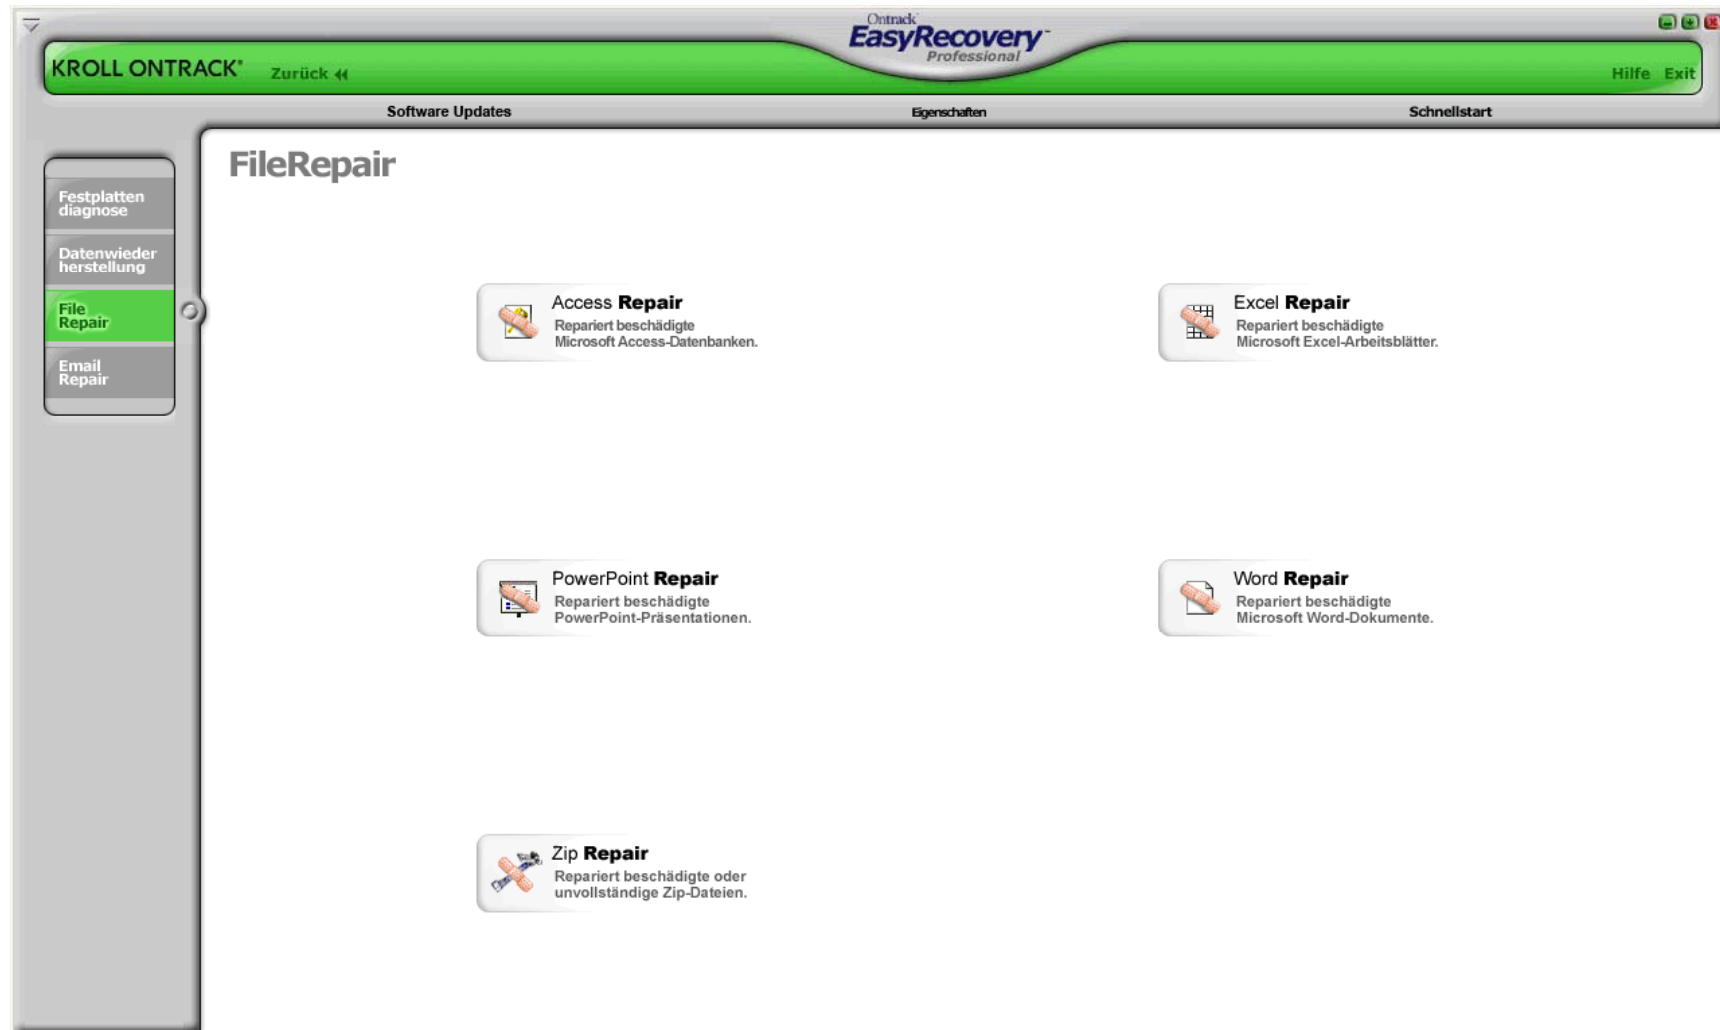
Ontrack EasyRecovery Professional

KROLL ONTRACK Zurück

Hilfe Exit

Software Updates

Eigenschaften

Schnellstart

Festplatten diagnose

Datenwieder herstellung

File Repair

Email Repair

FileRepair

Access Repair
Repariert beschädigte Microsoft Access-Datenbanken.

Excel Repair
Repariert beschädigte Microsoft Excel-Arbeitsblätter.

PowerPoint Repair
Repariert beschädigte PowerPoint-Präsentationen.

Word Repair
Repariert beschädigte Microsoft Word-Dokumente.

Zip Repair
Repariert beschädigte oder unvollständige Zip-Dateien.